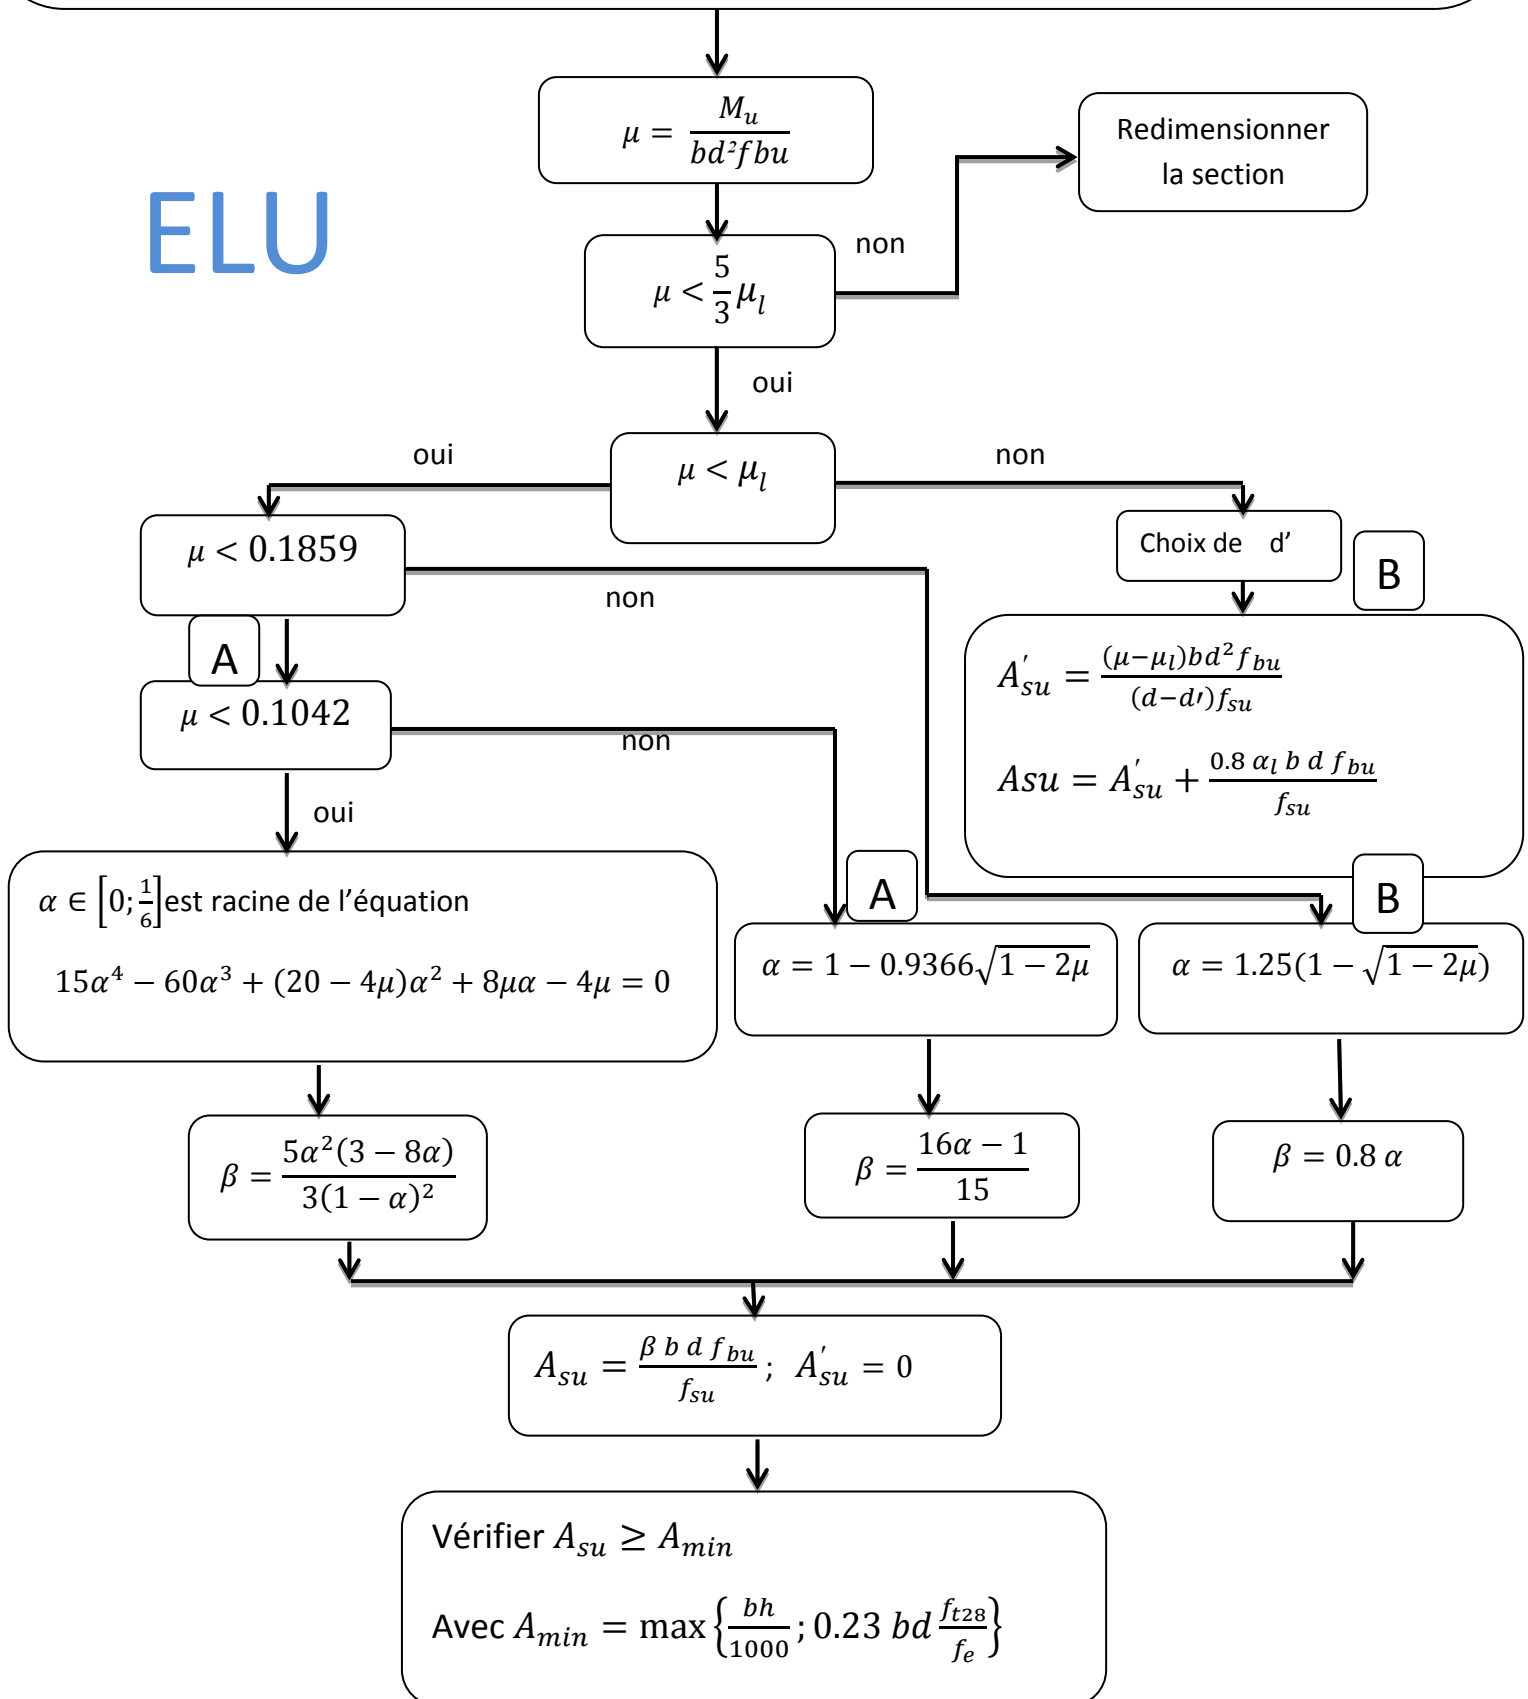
$\mu = \frac{M_u}{bd^2 fbu}$

Redimensionner la section

ELU

non

$\mu < \frac{5}{3}\mu_l$

oui

oui

$\mu < \mu_l$

non

$\mu < 0.1859$

Choix de d'

B

non

A

$\mu < 0.1042$

$A'_{su} = \frac{(\mu-\mu_l)bd^2 f_{bu}}{(d-d')f_{su}}$

$Asu = A'_{su} + \frac{0.8\,\alpha_l\, b\, d\, f_{bu}}{f_{su}}$

non

oui

$\alpha \in \left[0;\frac{1}{6}\right]$est racine de l'équation

$15\alpha^4 - 60\alpha^3 + (20-4\mu)\alpha^2 + 8\mu\alpha - 4\mu = 0$

A

B

$\alpha = 1 - 0.9366\sqrt{1-2\mu}$

$\alpha = 1.25(1-\sqrt{1-2\mu})$

$\beta = \frac{5\alpha^2(3-8\alpha)}{3(1-\alpha)^2}$

$\beta = \frac{16\alpha - 1}{15}$

$\beta = 0.8\,\alpha$

$A_{su} = \frac{\beta\, b\, d\, f_{bu}}{f_{su}}$ ; $A'_{su} = 0$

Vérifier $A_{su} \geq A_{min}$

Avec $A_{min} = \max\left\{\frac{bh}{1000}; 0.23\, bd\,\frac{f_{t28}}{f_e}\right\}$